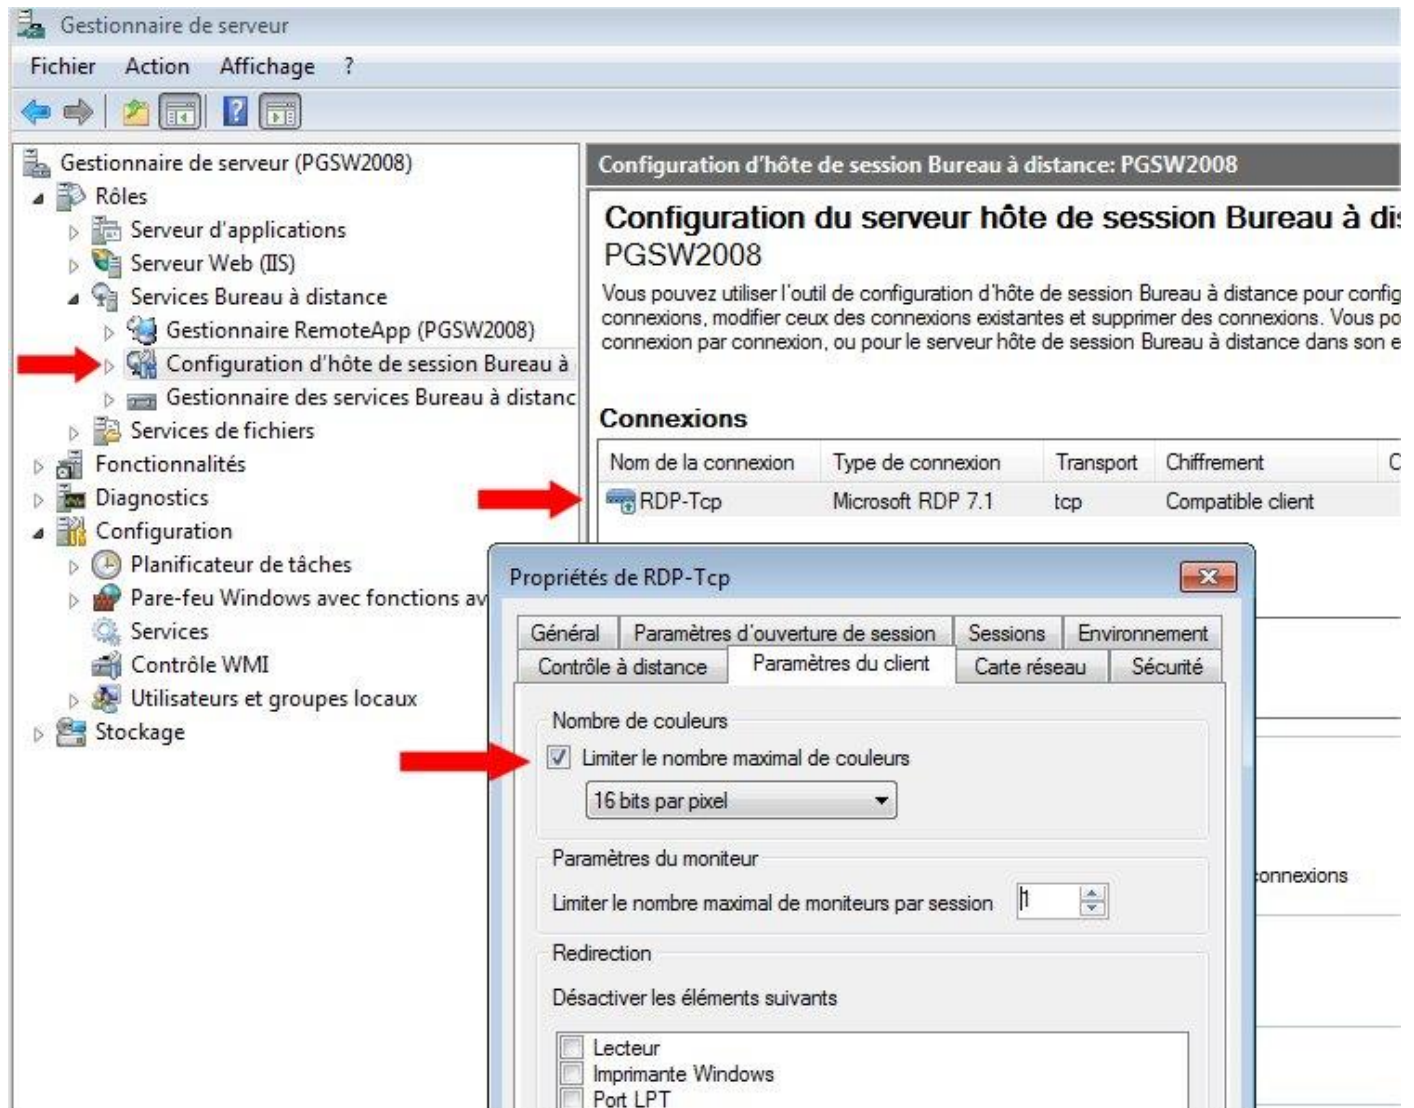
Gestionnaire de serveur

Fichier Action Affichage ?

Gestionnaire de serveur (PGSW2008)
Rôles
Serveur d'applications
Serveur Web (IIS)
Services Bureau à distance
Gestionnaire RemoteApp (PGSW2008)
Configuration d'hôte de session Bureau à
Gestionnaire des services Bureau à distanc
Services de fichiers
Fonctionnalités
Diagnostics
Configuration
Planificateur de tâches
Pare-feu Windows avec fonctions av
Services
Contrôle WMI
Utilisateurs et groupes locaux
Stockage

Configuration d'hôte de session Bureau à distance: PGSW2008

Configuration du serveur hôte de session Bureau à di
PGSW2008

Vous pouvez utiliser l'outil de configuration d'hôte de session Bureau à distance pour config connexions, modifier ceux des connexions existantes et supprimer des connexions. Vous po connexion par connexion, ou pour le serveur hôte de session Bureau à distance dans son e

Connexions

| Nom de la connexion | Type de connexion | Transport | Chiffrement | C |
|---|---|---|---|---|
| RDP-Tcp | Microsoft RDP 7.1 | tcp | Compatible client | |

onnexions

Propriétés de RDP-Tcp

Général | Paramètres d'ouverture de session | Sessions | Environnement
Contrôle à distance | Paramètres du client | Carte réseau | Sécurité

Nombre de couleurs
Limiter le nombre maximal de couleurs
16 bits par pixel

Paramètres du moniteur
Limiter le nombre maximal de moniteurs par session 1

Redirection
Désactiver les éléments suivants
Lecteur
Imprimante Windows
Port LPT